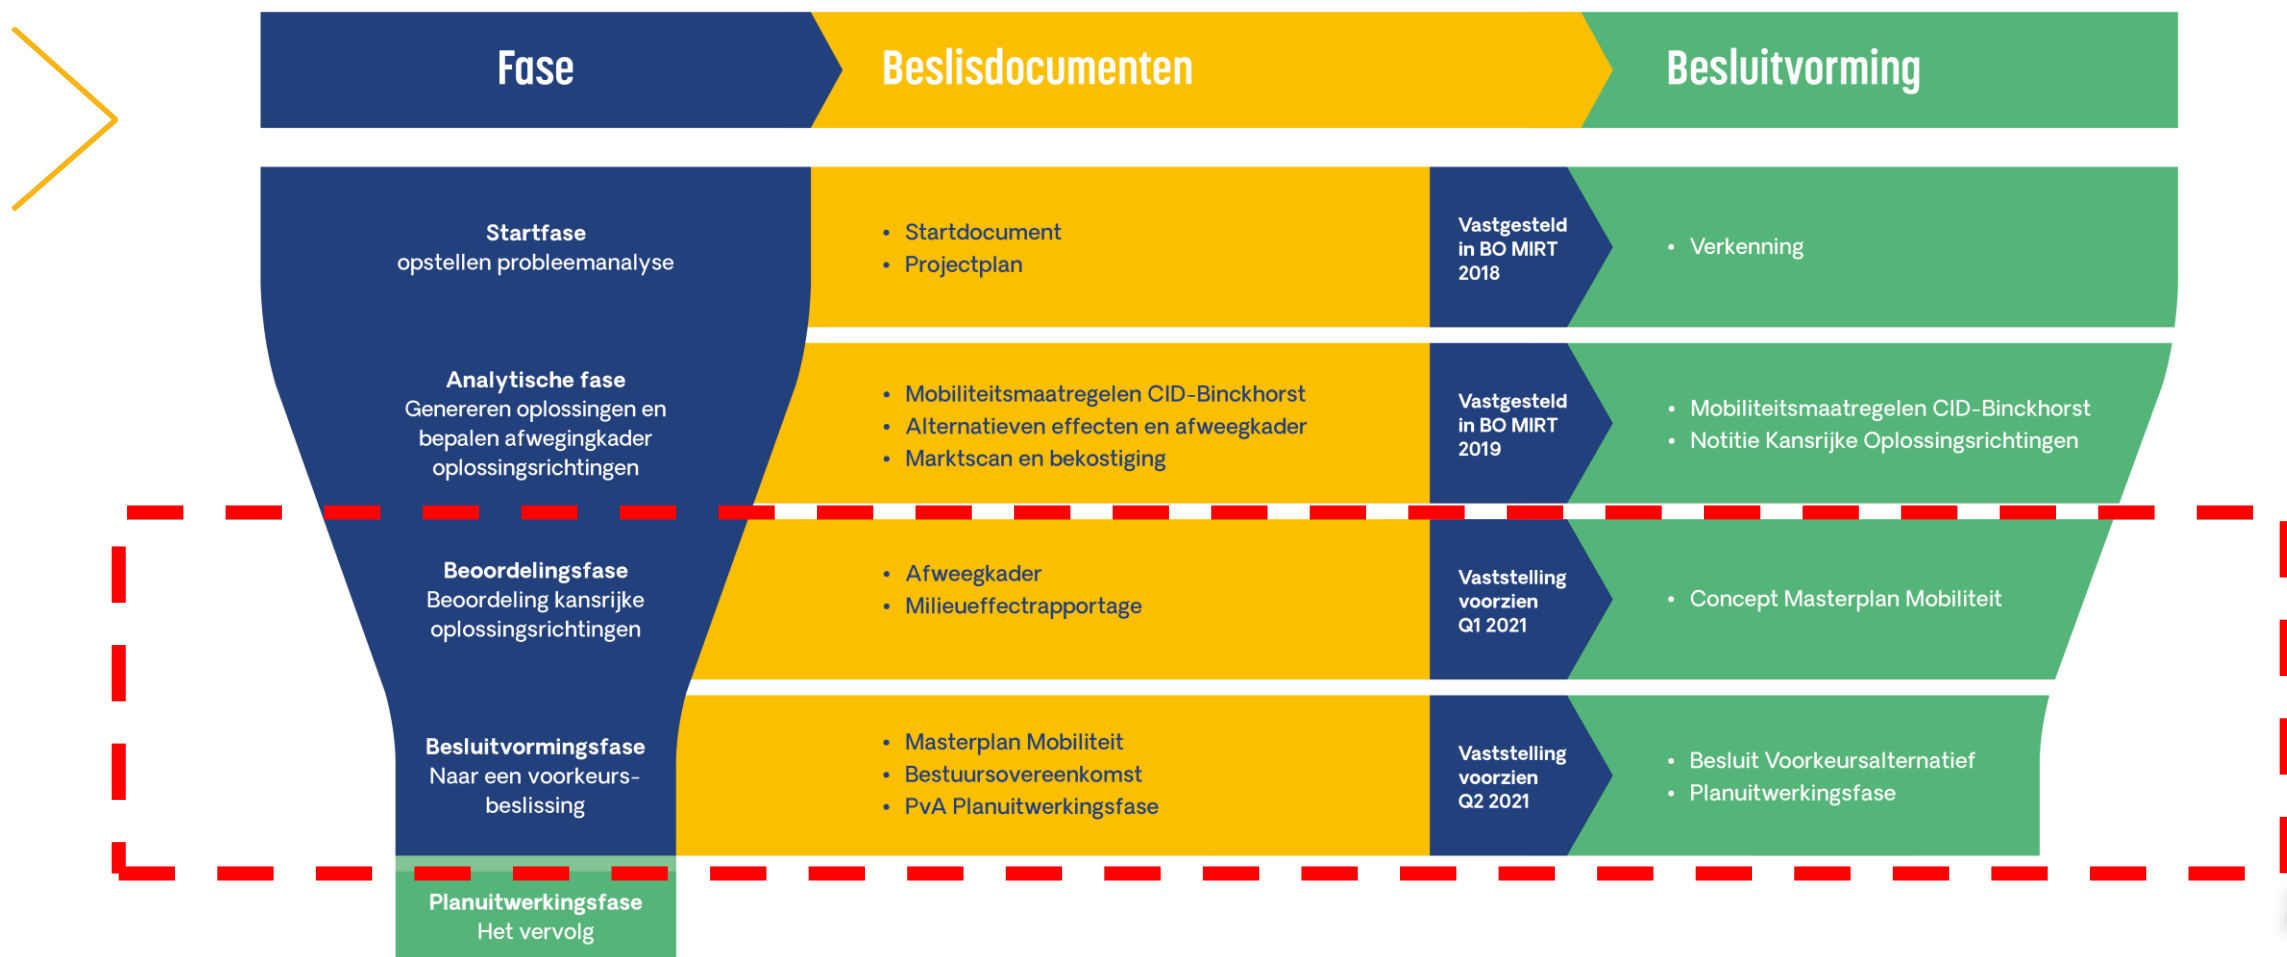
Fase

Beslisdocumenten

Besluitvorming

**Startfase**
opstellen probleemanalyse

• Startdocument
• Projectplan

Vastgesteld in BO MIRT 2018

• Verkenning

**Analytische fase**
Genereren oplossingen en bepalen afwegingkader oplossingsrichtingen

• Mobiliteitsmaatregelen CID-Binckhorst
• Alternatieven effecten en afweegkader
• Marktscan en bekostiging

Vastgesteld in BO MIRT 2019

• Mobiliteitsmaatregelen CID-Binckhorst
• Notitie Kansrijke Oplossingsrichtingen

**Beoordelingsfase**
Beoordeling kansrijke oplossingsrichtingen

• Afweegkader
• Milieueffectrapportage

Vaststelling voorzien Q1 2021

• Concept Masterplan Mobiliteit

**Besluitvormingsfase**
Naar een voorkeurs-beslissing

• Masterplan Mobiliteit
• Bestuursovereenkomst
• PvA Planuitwerkingsfase

Vaststelling voorzien Q2 2021

• Besluit Voorkeursalternatief
• Planuitwerkingsfase

**Planuitwerkingsfase**
Het vervolg